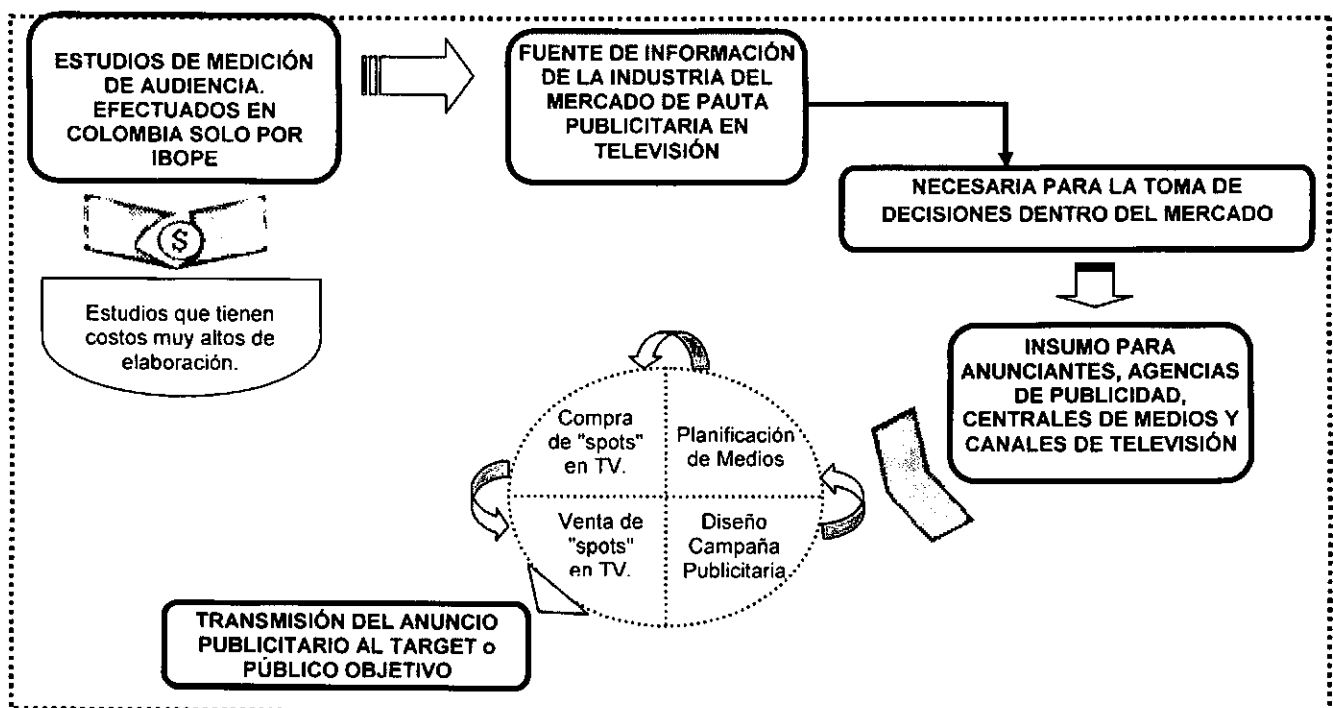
ESTUDIOS DE MEDICIÓN DE AUDIENCIA. EFECTUADOS EN COLOMBIA SOLO POR IBOPE

$

Estudios que tienen costos muy altos de elaboración.

FUENTE DE INFORMACIÓN DE LA INDUSTRIA DEL MERCADO DE PAUTA PUBLICITARIA EN TELEVISIÓN

NECESARIA PARA LA TOMA DE DECISIONES DENTRO DEL MERCADO

INSUMO PARA ANUNCIANTES, AGENCIAS DE PUBLICIDAD, CENTRALES DE MEDIOS Y CANALES DE TELEVISIÓN

Compra de "spots" en TV.

Planificación de Medios

Venta de "spots" en TV.

Diseño Campaña Publicitaria

TRANSMISIÓN DEL ANUNCIO PUBLICITARIO AL TARGET o PÚBLICO OBJETIVO